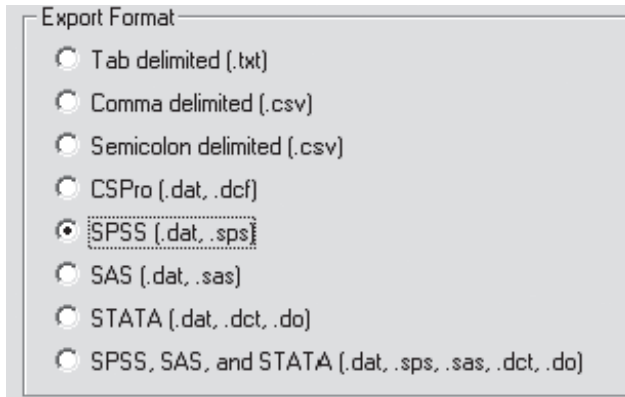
Export Format

Tab delimited (.txt)

Comma delimited (.csv)

Semicolon delimited (.csv)

CSPro (.dat, .dcf)

SPSS (.dat, .sps)

SAS (.dat, .sas)

STATA (.dat, .dct, .do)

SPSS, SAS, and STATA (.dat, .sps, .sas, .dct, .do)